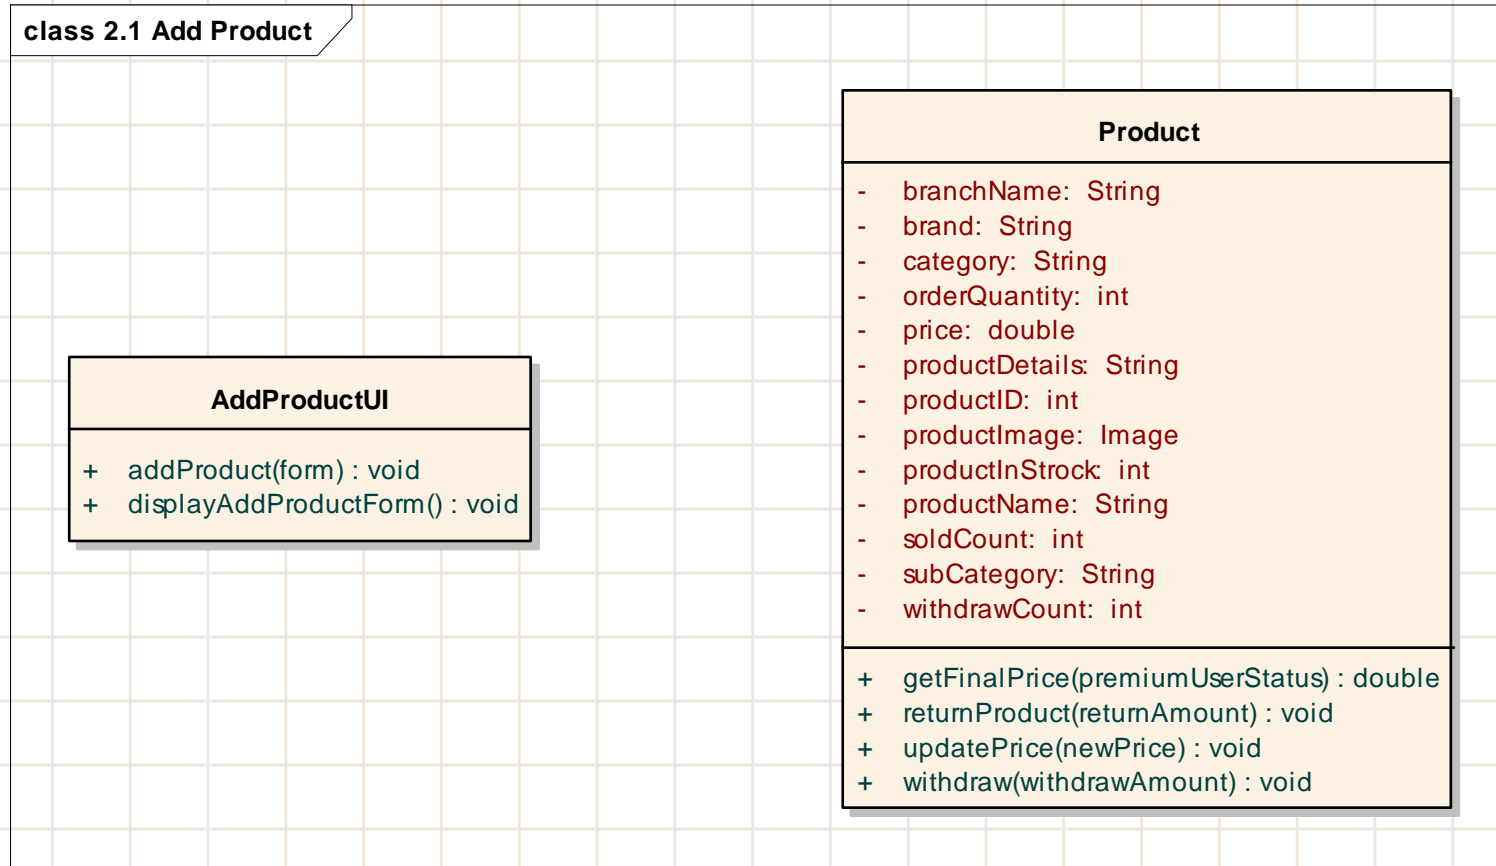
class 2.1 Add Product

AddProductUI

+ addProduct(form) : void
+ displayAddProductForm() : void

Product

- branchName: String
- brand: String
- category: String
- orderQuantity: int
- price: double
- productDetails: String
- productID: int
- productImage: Image
- productInStrock: int
- productName: String
- soldCount: int
- subCategory: String
- withdrawCount: int

+ getFinalPrice(premiumUserStatus) : double
+ returnProduct(returnAmount) : void
+ updatePrice(newPrice) : void
+ withdraw(withdrawAmount) : void